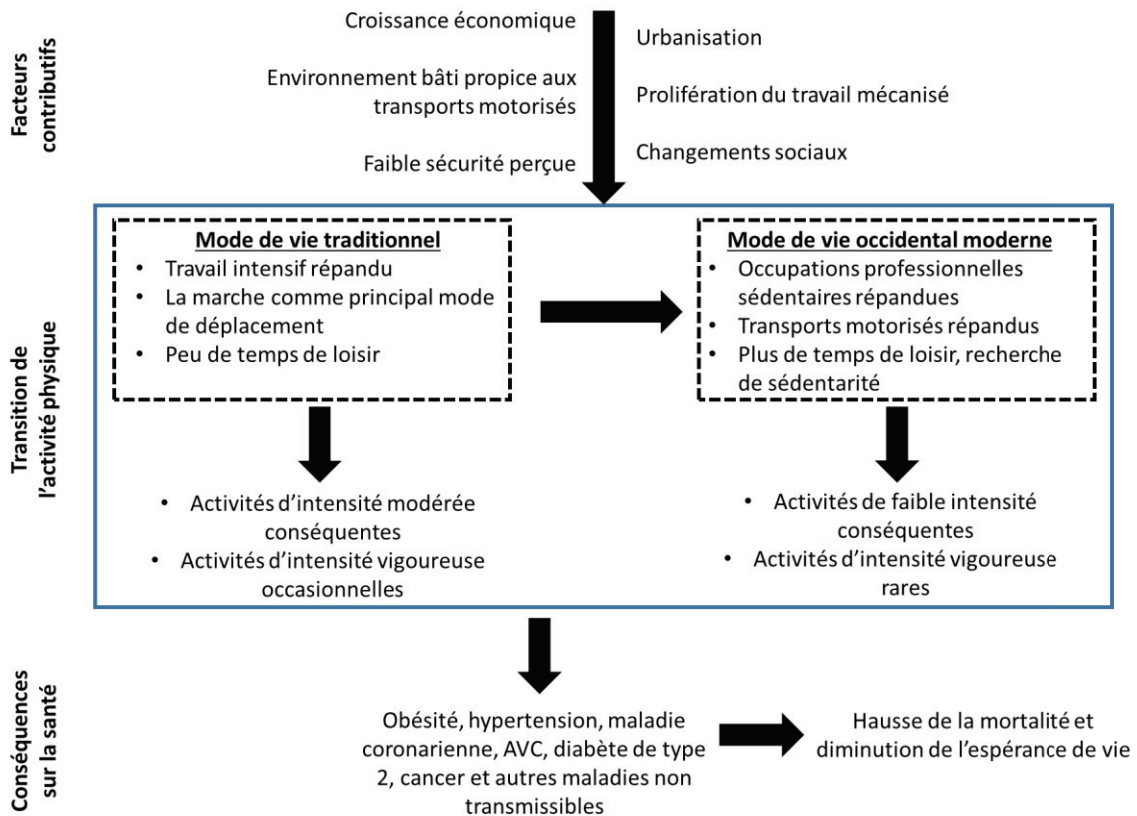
Facteurs contributifs

Croissance économique

Environnement bâti propice aux transports motorisés

Faible sécurité perçue

Urbanisation

Prolifération du travail mécanisé

Changements sociaux

Transition de l'activité physique

Mode de vie traditionnel
• Travail intensif répandu
• La marche comme principal mode de déplacement
• Peu de temps de loisir

• Activités d'intensité modérée conséquentes
• Activités d'intensité vigoureuse occasionnelles

Mode de vie occidental moderne
• Occupations professionnelles sédentaires répandues
• Transports motorisés répandus
• Plus de temps de loisir, recherche de sédentarité

• Activités de faible intensité conséquentes
• Activités d'intensité vigoureuse rares

Conséquences sur la santé

Obésité, hypertension, maladie coronarienne, AVC, diabète de type 2, cancer et autres maladies non transmissibles

Hausse de la mortalité et diminution de l'espérance de vie